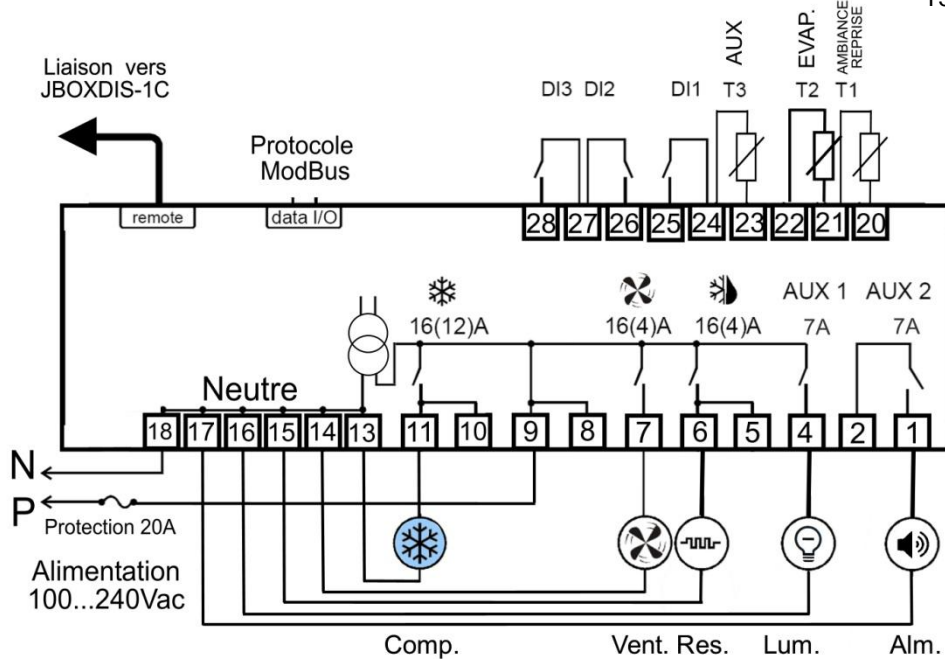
Liaison vers JBOXDIS-1C

Protocole ModBus

remote

data I/O

DI3 DI2

DI1

AUX T3

EVAP. T2

AMBIANCE REPRISE T1

28 27 26 25 24 23 22 21 20

16(12)A

16(4)A

16(4)A

AUX 1 7A

AUX 2 7A

Neutre

18 17 16 15 14 13 11 10 9 8 7 6 5 4 2 1

N

P

Protection 20A

Alimentation 100...240Vac

Comp.

Vent. Res.

Lum.

Alm.